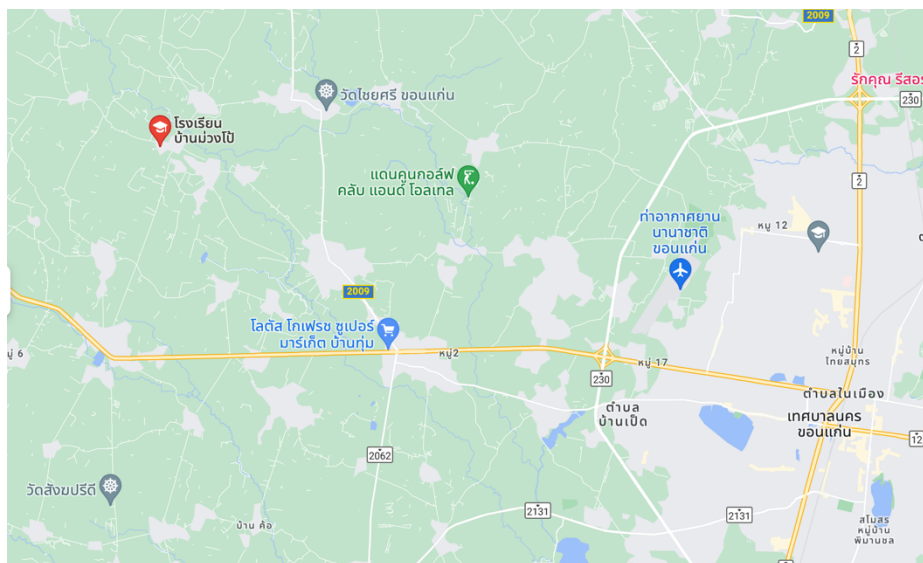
2009
2
รักคุณ รีสอร
230
วัดไชยศรี ขอนแก่น
โรงเรียน บ้านม่วงโป้
แดนคูนกอล์ฟ คลับ แอนด์ โฮเทล
2
ท่าอากาศยาน นานาชาติ ขอนแก่น
หมู่ 12
2009
โลตัส โกเฟรช ซูเปอร์ มาร์เก็ต บ้านทุ่ม
หมู่ 6
หมู่ 2
230
หมู่ 17
หมู่บ้าน ไทยสมุทร
ตำบลในเมือง
ตำบล บ้านเป็ด
เทศบาลนคร ขอนแก่น
12
2062
วัดสังฆปรีดี
2131
2131
บ้าน ค้อ
สโมสร หมู่บ้าน พิมานชล